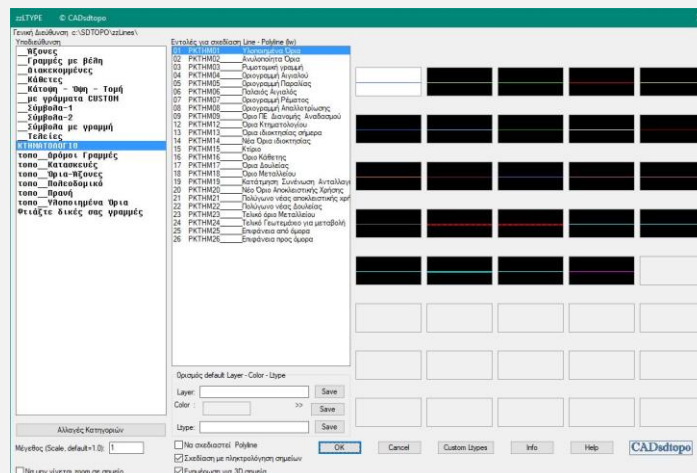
zzLTYPE © CADsdtopo

Γενική Διεύθυνση: c:\SDTOPO\zzLines\
Υποδιεύθυνση

__Άξονες
__Γραμμές με βέλη
__Διακεκομμένες
__Κάθετες
__Κάτοψη - Όψη - Τομή
__με γράμματα CUSTOM
__Σύμβολα-1
__Σύμβολα-2
__Σύμβολα με γραμμή
__Τελείες
ΚΤΗΜΑΤΟΛΟΓΙΟ
τοπο__Δρόμοι Γραμμές
τοπο__Κατασκευές
τοπο__Όρια-Άξονες
τοπο__Πολεοδομικό
τοπο__Πρανή
τοπο__Υποπυλήμα Όρια
Φτιάξτε δικές σας γραμμές

Εντολές για σχεδίαση Line - Polyline (lw)
01 PKTHM01 Υλοποιημένα Όρια
02 PKTHM02 Αυλοποίητα Όρια
03 PKTHM03 Ρυμοτομική γραμμή
04 PKTHM04 Οριογραμμή Αιγιαλού
05 PKTHM05 Οριογραμμή Παραλίας
06 PKTHM06 Παλαιός Αιγιαλός
07 PKTHM07 Οριογραμμή Ρέματος
08 PKTHM08 Οριογραμμή Απαλλοτρίωσης
09 PKTHM09 Όριο ΠΕ Διανομής Αναδασμού
10 PKTHM12 Όρια Κτηματολογίου
11 PKTHM13 Όρια ιδιοκτησίας σήμερα
12 PKTHM14 Νέα Όρια ιδιοκτησίας
13 PKTHM15 Κτίρια
14 PKTHM16 Όρια Κάθετης
15 PKTHM17 Όρια Δουλείας
16 PKTHM18 Όρια Μεταλλείου
17 PKTHM19 Κατάτμηση Συνένωση Ανταλλαγ
18 PKTHM20 Νέο Όριο Αποκλειστικής Χρήσης
19 PKTHM21 Πολύγωνο νέας αποκλειστικής χρή
20 PKTHM22 Πολύγωνο νέας δουλείας
21 PKTHM23 Τελικό όριο Μεταλλείου
22 PKTHM24 Τελικό Γεωτεμάχιο (για μεταβολή)
25 PKTHM25 Επιφάνεια από όροφο
26 PKTHM26 Επιφάνεια προς όροφο

Ορισμός default Layer - Color - Ltype
Layer: Save
Color: >> Save
Ltype: Save

Αλλαγές Κατηγοριών
Μέγεθος (Scale, default=1.0): 1
Να μην γίνεται zoom σε σημείο
Να σχεδιαστεί Polyline
Σχεδίαση με πληκτρολόγηση σημείων
Εργαλεία για 3D σημεία
OK Cancel Custom Ltypes Info Help CADsdtopo